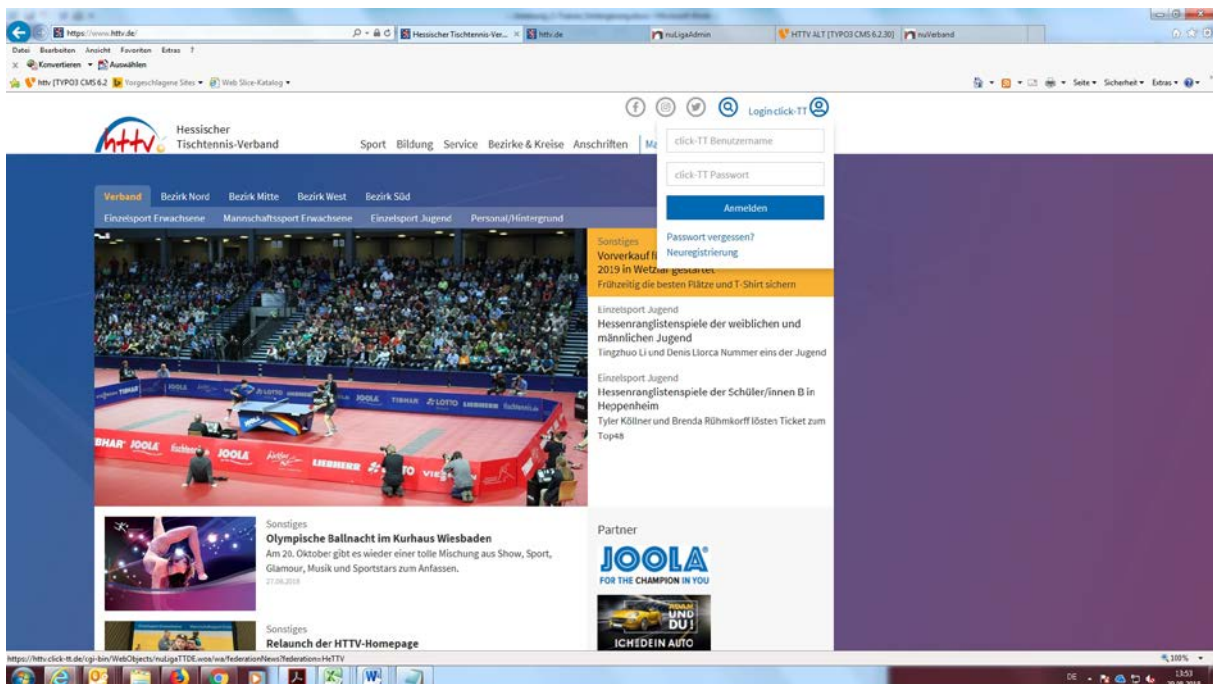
https://www.httv.de/
Hessischer Tischtennis-Ver... ×
httv.de
nuLigaAdmin
HTTV ALT [TYPO3 CMS 6.2.30]
nuVerband

Datei Bearbeiten Ansicht Favoriten Extras ?
Konvertieren Auswählen
httv [TYPO3 CMS 6.2 Vorgeschlagene Sites Web Slice-Katalog
Seite Sicherheit Extras

Login click-TT

httv Hessischer Tischtennis-Verband

Sport Bildung Service Bezirke & Kreise Anschriften Ma

click-TT Benutzername
click-TT Passwort
Anmelden
Passwort vergessen?
Neuregistrierung

Verband Bezirk Nord Bezirk Mitte Bezirk West Bezirk Süd
Einzelsport Erwachsene Mannschaftssport Erwachsene Einzelsport Jugend Personal/Hintergrund

Sonstiges
Vorverkauf fi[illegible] 2019 in Wetzlar gestartet
Frühzeitig die besten Plätze und T-Shirt sichern

Einzelsport Jugend
Hessenranglistenspiele der weiblichen und männlichen Jugend
Tingzhuo Li und Denis Llorca Nummer eins der Jugend

Einzelsport Jugend
Hessenranglistenspiele der Schüler/innen B in Heppenheim
Tyler Köllner und Brenda Rühmkorff lösten Ticket zum Top48

Sonstiges
Olympische Ballnacht im Kurhaus Wiesbaden
Am 20. Oktober gibt es wieder einer tolle Mischung aus Show, Sport, Glamour, Musik und Sportstars zum Anfassen.
27.08.2018

Sonstiges
Relaunch der HTTV-Homepage

Partner
JOOLA
FOR THE CHAMPION IN YOU
ADAM UND DU!
ICH DEIN AUTO

https://httv.click-tt.de/cgi-bin/WebObjects/nuLigaTTDE.woa/wa/federationNews?federation=HeTTV
100%
DE 13:53